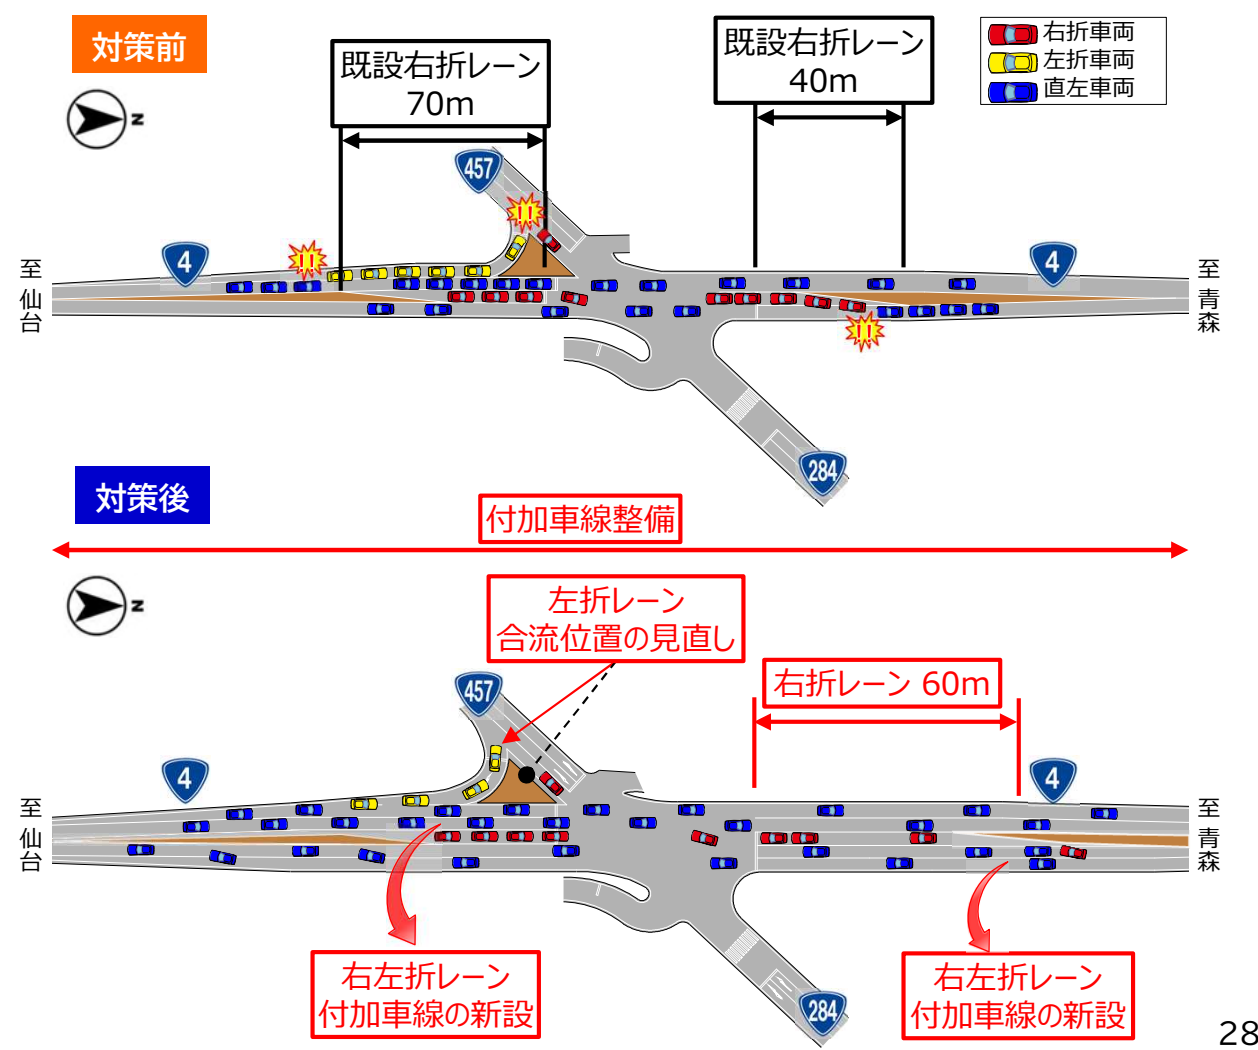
対策前

既設右折レーン
70m

既設右折レーン
40m

右折車両
左折車両
直左車両

457

4

4

至
仙
台

至
青
森

284

対策後

付加車線整備

左折レーン
合流位置の見直し

右折レーン 60m

457

4

4

至
仙
台

至
青
森

284

右左折レーン
付加車線の新設

右左折レーン
付加車線の新設

28